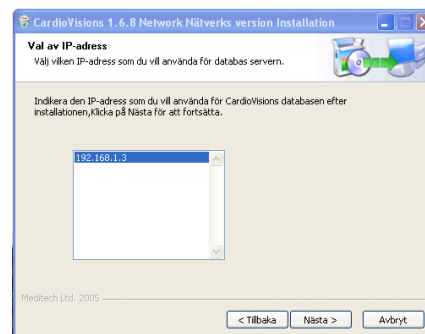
CardioVisions 1.6.8 Network Nätverks version Installation

Val av IP-adress
Välj vilken IP-adress som du vill använda för databas servern.

Indikera den IP-adress som du vill använda för CardioVisions databasen efter installationen,Klicka på Nästa för att fortsätta.

192.168.1.3

Meditech Ltd. 2005

< Tillbaka
Nästa >
Avbryt